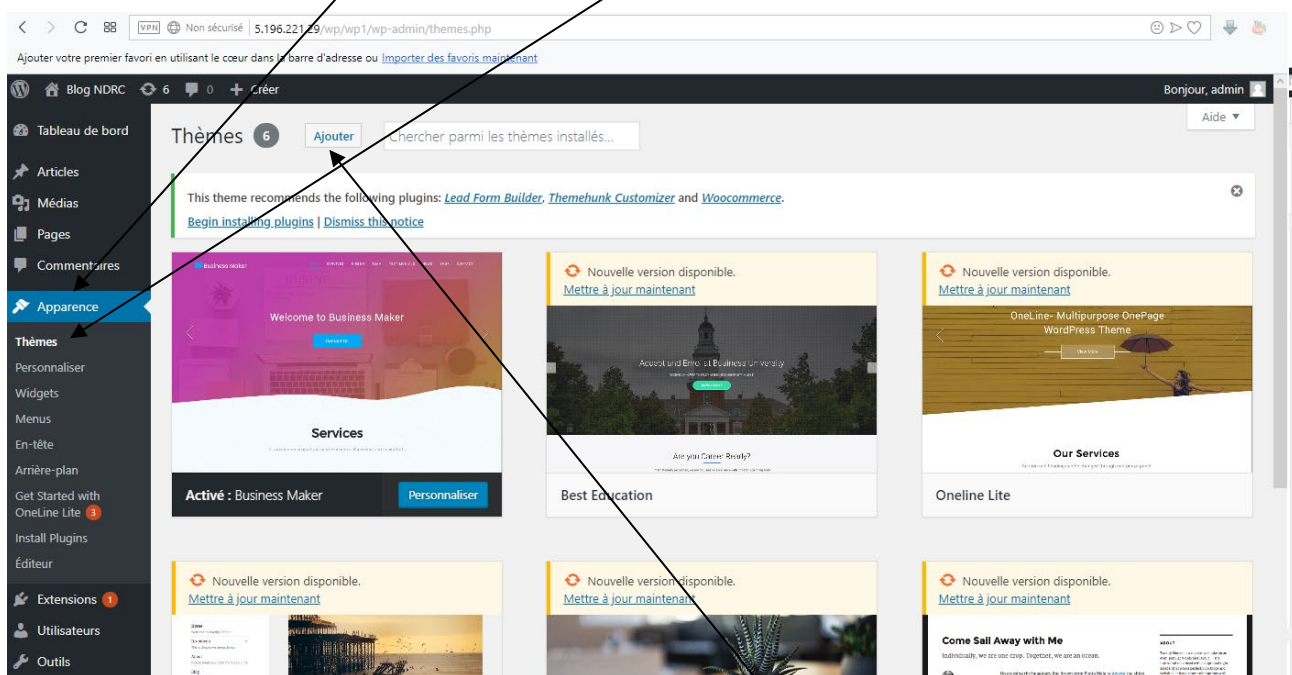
VPN Non sécurisé 5.196.221.29/wp/wp1/wp-admin/themes.php

Ajouter votre premier favori en utilisant le cœur dans la barre d'adresse ou Importer des favoris maintenant

Blog NDRC 6 0 + Créer Bonjour, admin

Tableau de bord
Articles
Médias
Pages
Commentaires
Apparence
Thèmes
Personnaliser
Widgets
Menus
En-tête
Arrière-plan
Get Started with OneLine Lite 3
Install Plugins
Éditeur
Extensions 1
Utilisateurs
Outils

Thèmes 6 Ajouter Chercher parmi les thèmes installés...

Aide ▼

This theme recommends the following plugins: Lead Form Builder, Themehunk Customizer and Woocommerce.

Begin installing plugins | Dismiss this notice

Business Maker
Welcome to Business Maker
Services
Activé : Business Maker Personnaliser

Nouvelle version disponible.
Mettre à jour maintenant
Accept and Enroll at Business University
Are you Career Ready?
Best Education

Nouvelle version disponible.
Mettre à jour maintenant
OneLine- Multipurpose OnePage WordPress Theme
Our Services
Oneline Lite

Nouvelle version disponible.
Mettre à jour maintenant

Nouvelle version disponible.
Mettre à jour maintenant

Nouvelle version disponible.
Mettre à jour maintenant
Come Sail Away with Me
Individually, we are one drop. Together, we are an ocean.